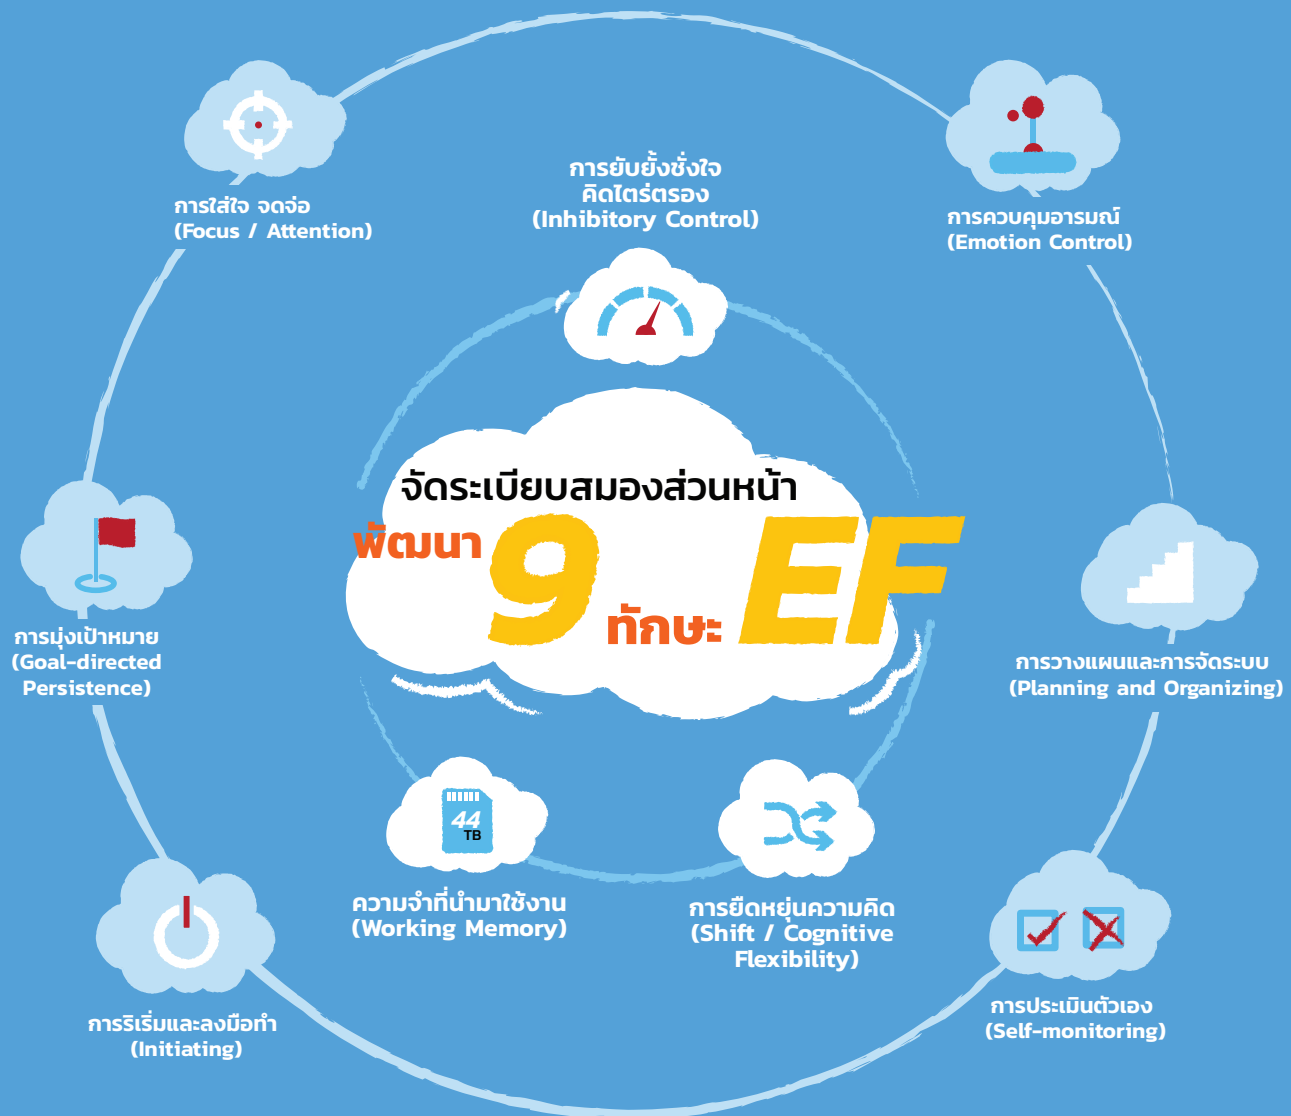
การใส่ใจ จดจ่อ
(Focus / Attention)

การยับยั้งชั่งใจ
คิดไตร่ตรอง
(Inhibitory Control)

การควบคุมอารมณ์
(Emotion Control)

จัดระเบียบสมองส่วนหน้า
พัฒนา 9 ทักษะ EF

การมุ่งเป้าหมาย
(Goal-directed Persistence)

การวางแผนและการจัดระบบ
(Planning and Organizing)

44 TB

ความจำที่นำมาใช้งาน
(Working Memory)

การยืดหยุ่นความคิด
(Shift / Cognitive Flexibility)

การริเริ่มและลงมือทำ
(Initiating)

การประเมินตัวเอง
(Self-monitoring)